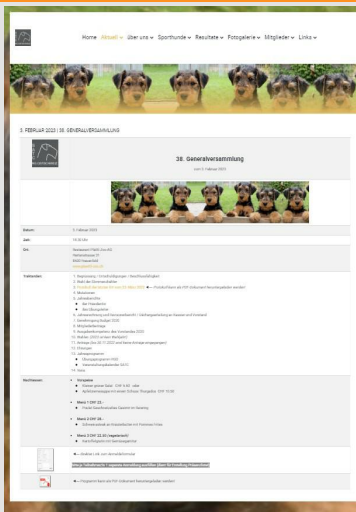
Home Aktuell ⌄ über uns ⌄ Sporthunde ⌄ Resultate ⌄ Fotogalerie ⌄ Mitglieder ⌄ Links ⌄

3. FEBRUAR 2023 | 38. GENERALVERSAMMLUNG

38. Generalversammlung

vom 3. Februar 2023

| Datum: | 3. Februar 2023 |
|---|---|
| Zeit: | 19.30 Uhr |
| Ort: | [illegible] |
| Traktanden: | 1. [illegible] 2. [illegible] 3. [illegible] 4. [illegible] 5. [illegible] 6. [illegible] 7. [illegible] 8. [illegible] 9. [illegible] 10. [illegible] 11. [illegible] 12. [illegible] 13. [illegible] 14. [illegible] |
| Nachtessen: | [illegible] Menü 1 CHF 32.– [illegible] Menü 2 CHF 28.– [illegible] Menü 3 CHF 22.50 (vegetarisch) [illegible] |
| | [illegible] |
| | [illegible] |